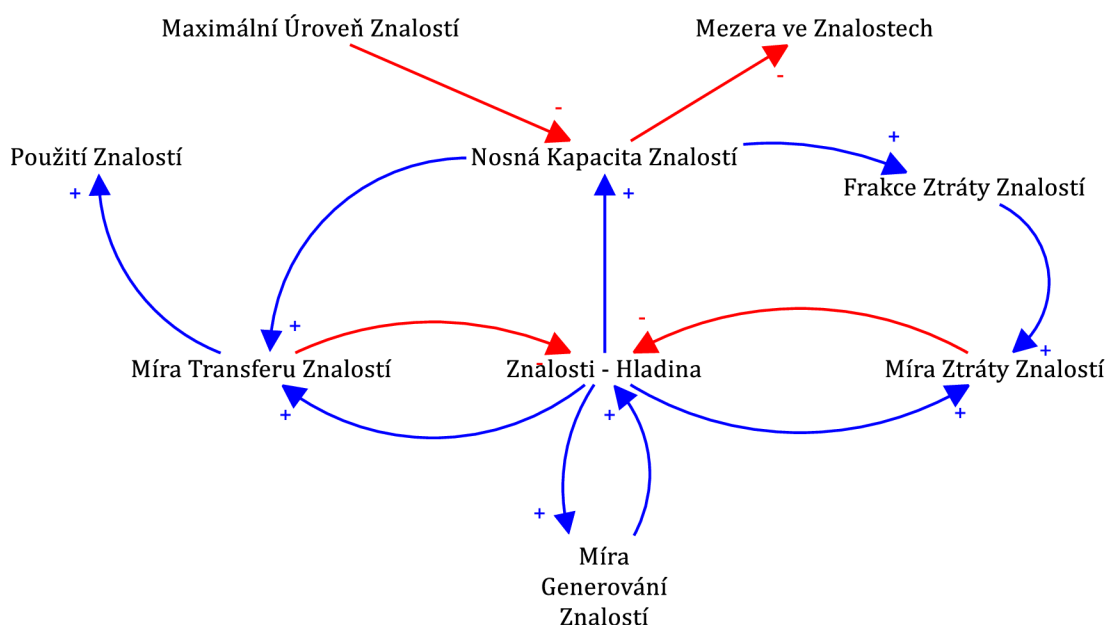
Maximální Úroveň Znalostí

Mezera ve Znalostech

-

-

Použití Znalostí

Nosná Kapacita Znalostí

+

+

Frakce Ztráty Znalostí

+

+

-

Míra Transferu Znalostí

Znalosti - Hladina

Míra Ztráty Znalostí

+

+

+

+

+

Míra Generování Znalostí